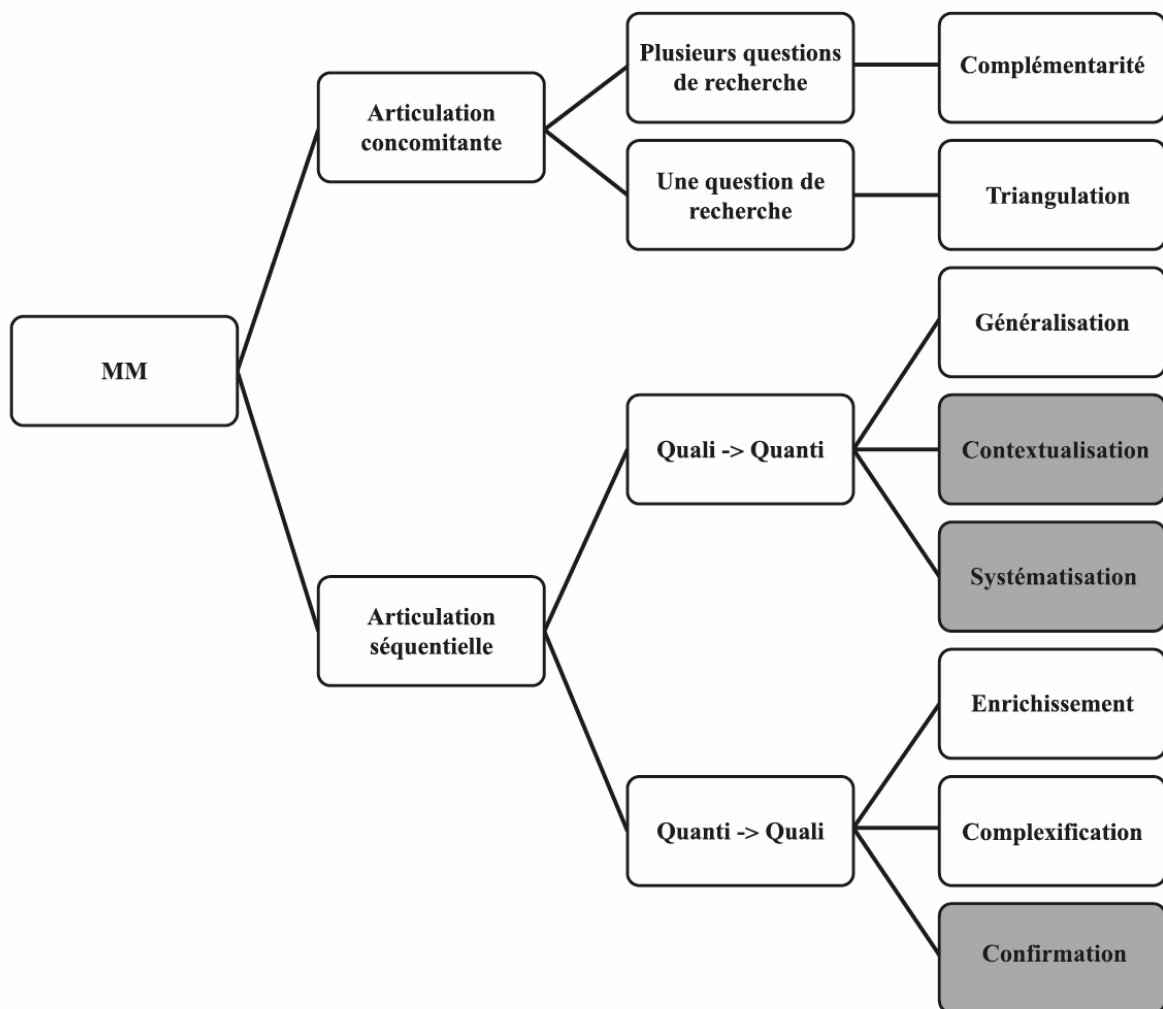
MM

Articulation concomitante

Plusieurs questions de recherche

Complémentarité

Une question de recherche

Triangulation

Articulation séquentielle

Quali -> Quanti

Généralisation

Contextualisation

Systématisation

Quanti -> Quali

Enrichissement

Complexification

Confirmation